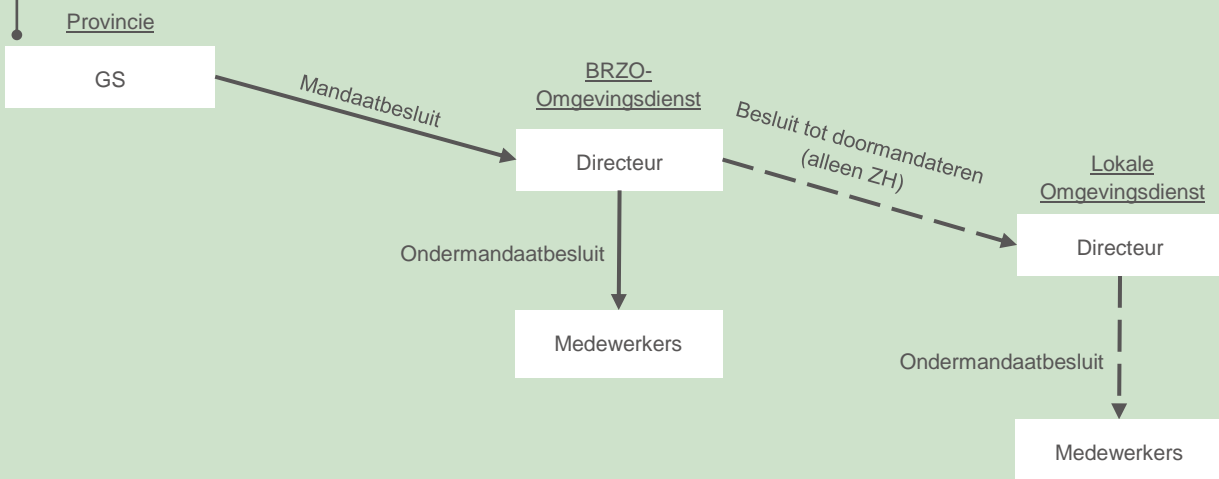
Provincie

GS

Mandaatbesluit

BRZO-Omgevingsdienst

Directeur

Besluit tot doormandateren (alleen ZH)

Lokale Omgevingsdienst

Directeur

Ondermandaatbesluit

Medewerkers

Ondermandaatbesluit

Medewerkers